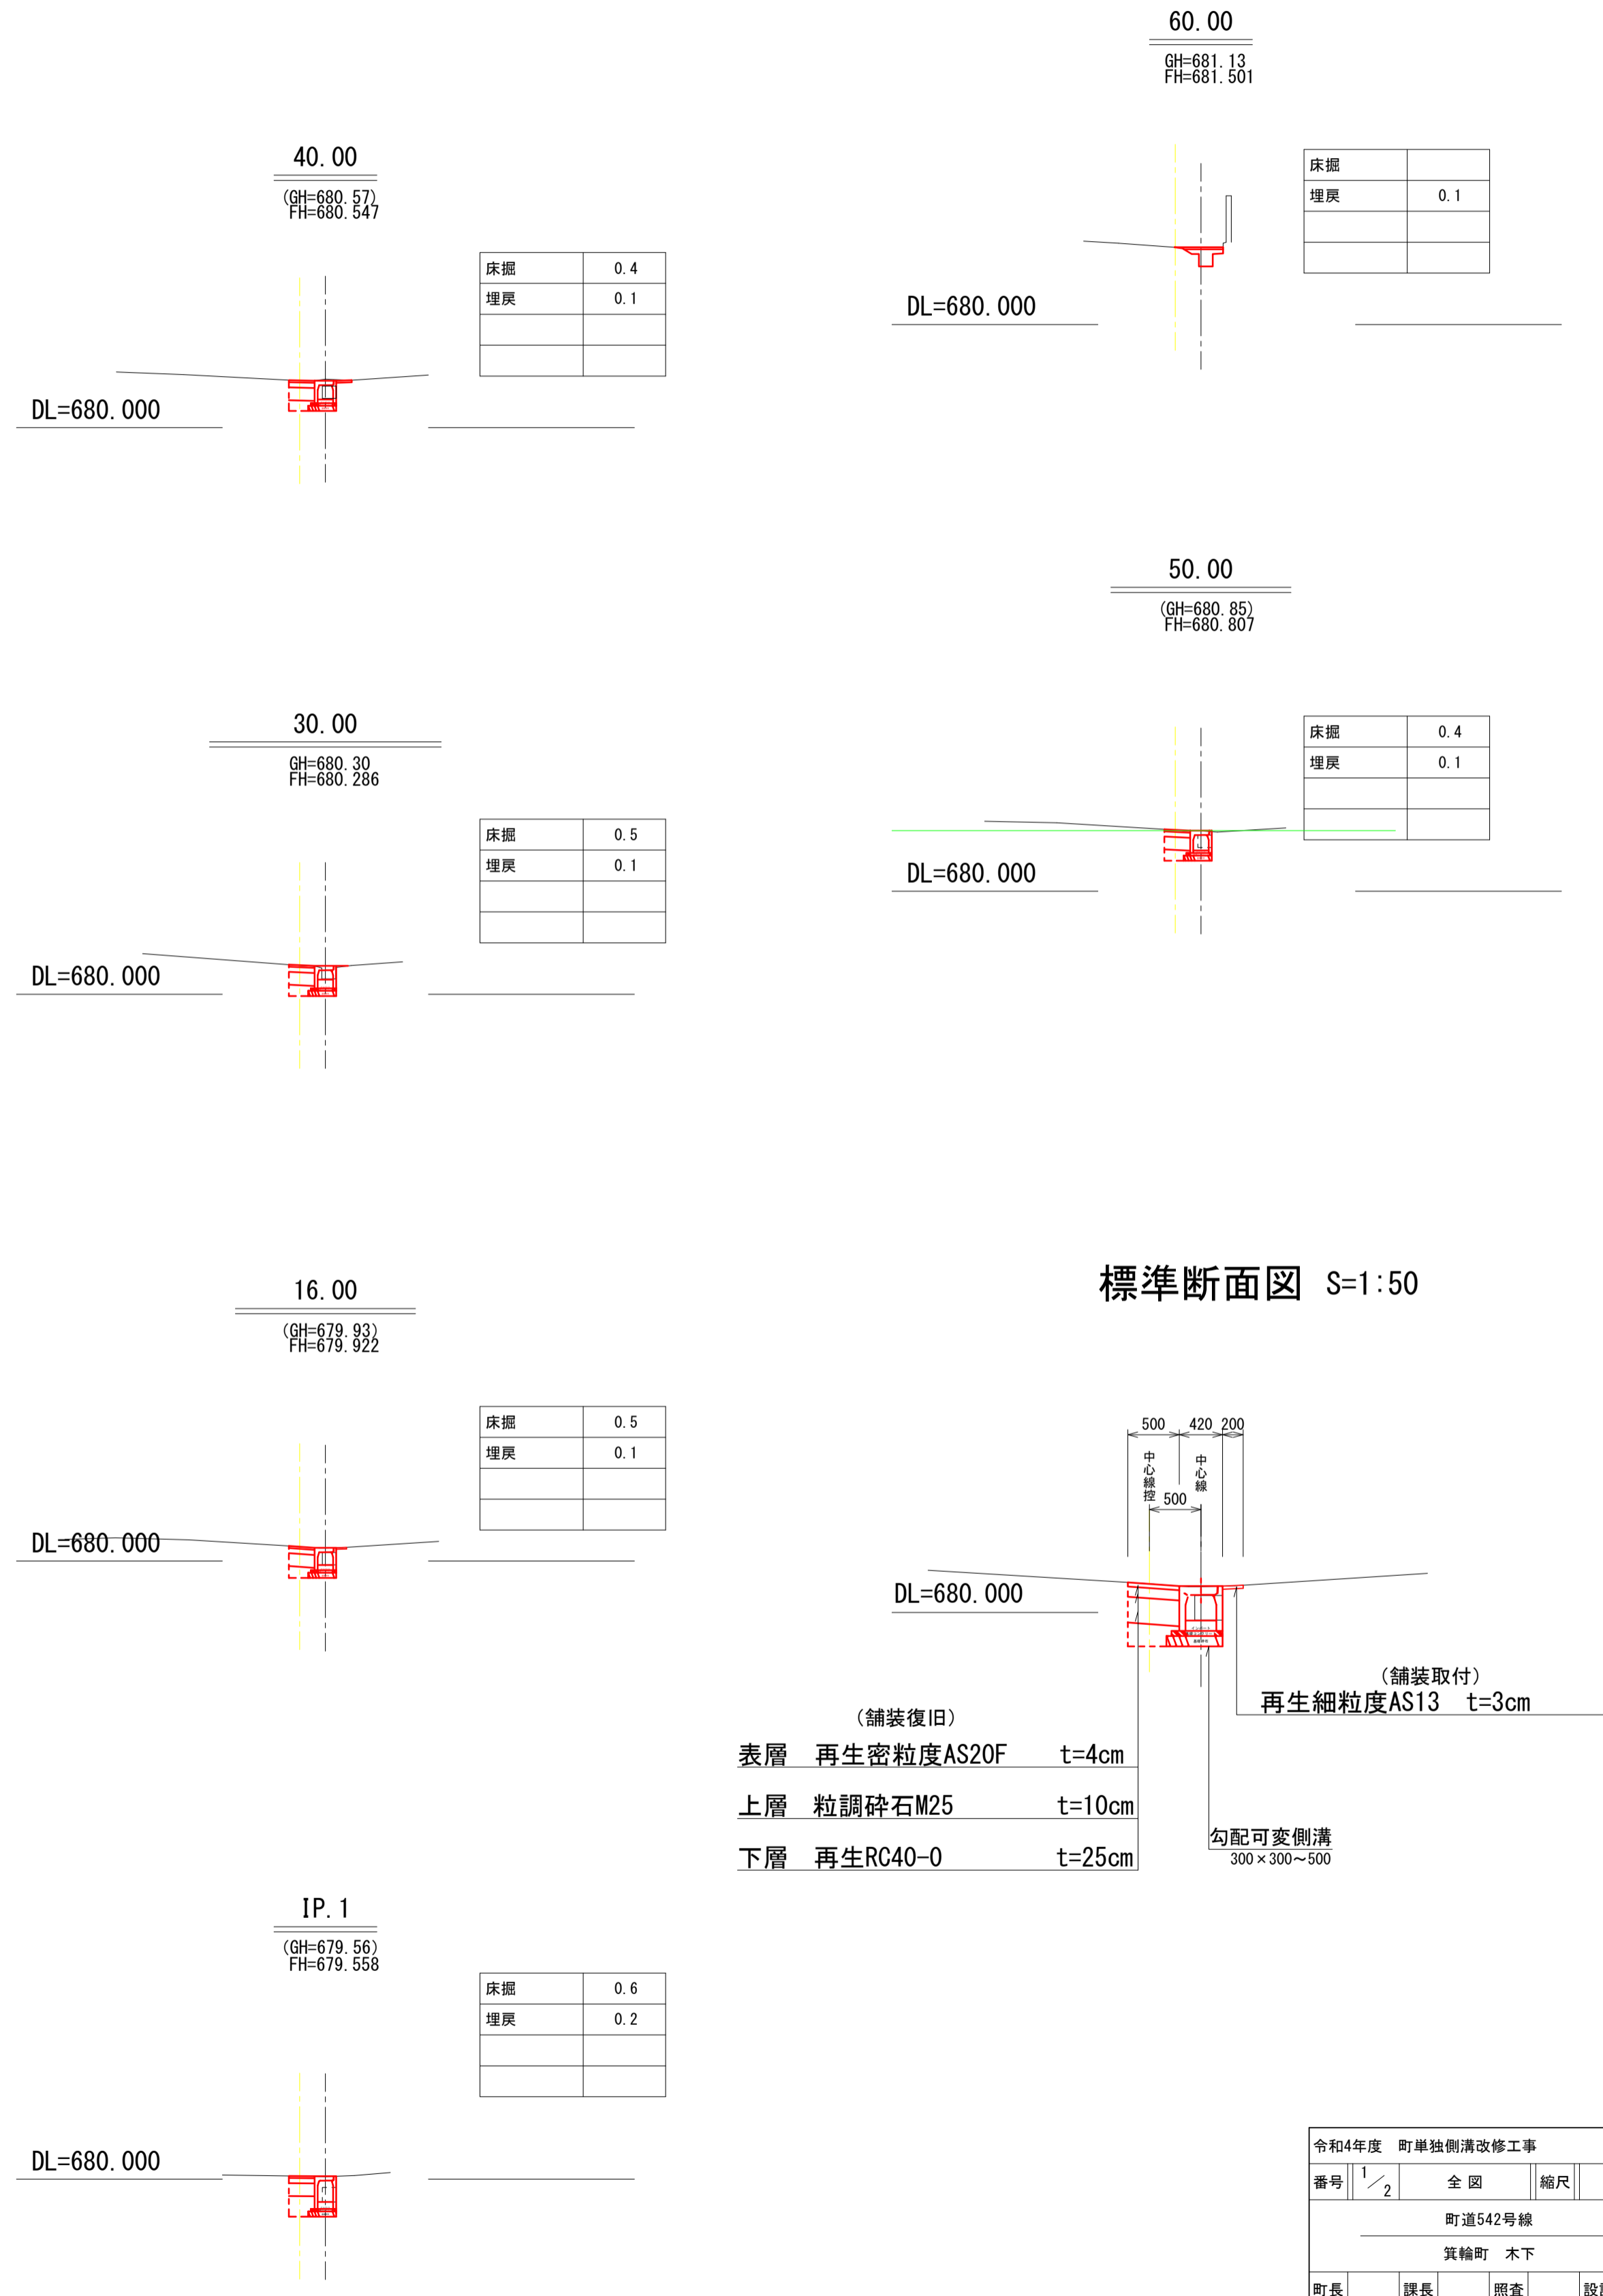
60.00
GH=681.13
FH=681.501

| 床掘 | |
|---|---|
| 埋戻 | 0.1 |
| | |
| | |

DL=680.000

40.00
(GH=680.57)
FH=680.547

| 床掘 | 0.4 |
|---|---|
| 埋戻 | 0.1 |
| | |
| | |

DL=680.000

50.00
(GH=680.85)
FH=680.807

| 床掘 | 0.4 |
|---|---|
| 埋戻 | 0.1 |
| | |
| | |

DL=680.000

30.00
GH=680.30
FH=680.286

| 床掘 | 0.5 |
|---|---|
| 埋戻 | 0.1 |
| | |
| | |

DL=680.000

標準断面図 S=1:50

16.00
(GH=679.93)
FH=679.922

| 床掘 | 0.5 |
|---|---|
| 埋戻 | 0.1 |
| | |
| | |

DL=680.000

500 420 200
中心線控 中心線
500

DL=680.000

(舗装取付)
再生細粒度AS13 t=3cm

(舗装復旧)
表層 再生密粒度AS20F t=4cm
上層 粒調砕石M25 t=10cm
下層 再生RC40-0 t=25cm

勾配可変側溝
300×300～500

IP.1
(GH=679.56)
FH=679.558

| 床掘 | 0.6 |
|---|---|
| 埋戻 | 0.2 |
| | |
| | |

DL=680.000

令和4年度 町単独側溝改修工事
番号 1/2 全 図 縮尺
町道542号線
箕輪町 木下
町長 課長 照査 設